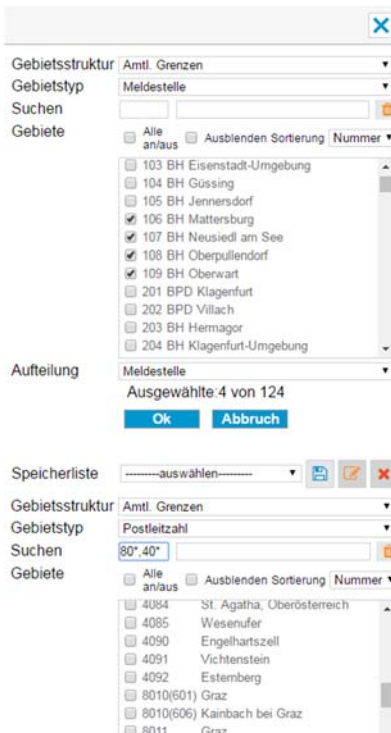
Gebietsstruktur Amtl. Grenzen
Gebietstyp Meldestelle
Suchen
Gebiete Alle an/aus Ausblenden Sortierung Nummer

103 BH Eisenstadt-Umgebung
104 BH Güssing
105 BH Jennersdorf
106 BH Mattersburg
107 BH Neusiedl am See
108 BH Oberpullendorf
109 BH Oberwart
201 BPD Klagenfurt
202 BPD Villach
203 BH Hermagor
204 BH Klagenfurt-Umgebung

Aufteilung Meldestelle
Ausgewählte:4 von 124
Ok Abbruch

Speicherliste ---------auswählen---------
Gebietsstruktur Amtl. Grenzen
Gebietstyp Postleitzahl
Suchen 80*,40*
Gebiete Alle an/aus Ausblenden Sortierung Nummer

4084 St. Agatha, Oberösterreich
4085 Wesenufer
4090 Engelhartszell
4091 Vichtenstein
4092 Esternberg
8010(601) Graz
8010(606) Kainbach bei Graz
8011 Graz